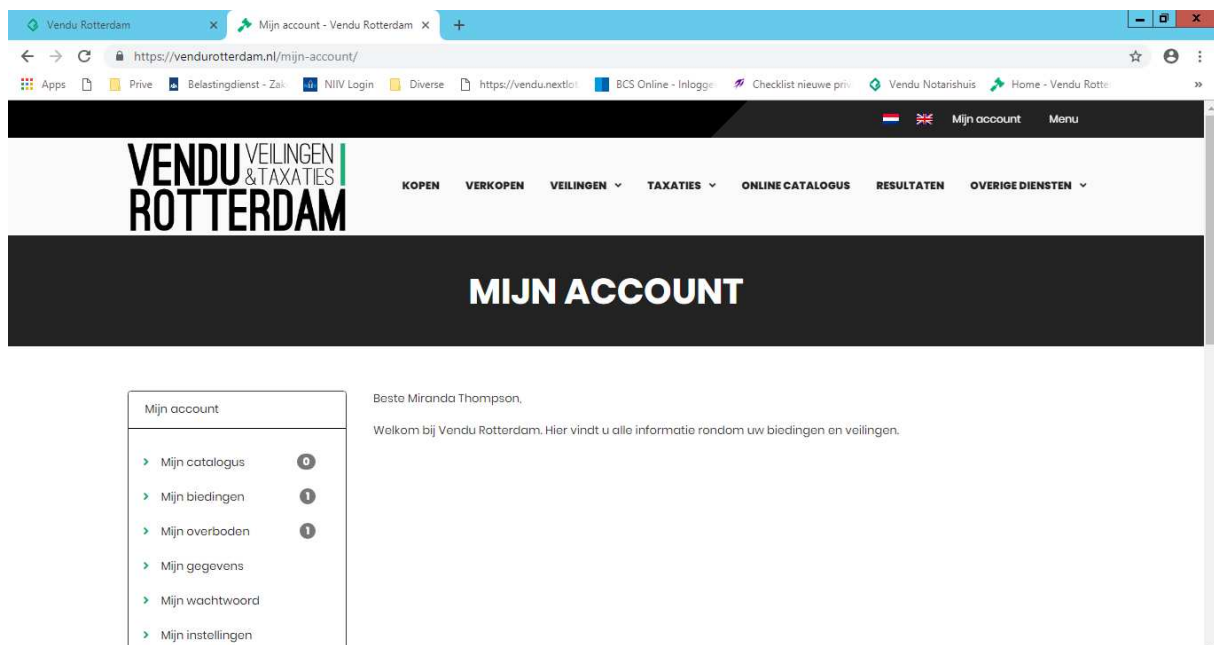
Vendu Rotterdam × Mijn account - Vendu Rotterdam × +

https://vendurotterdam.nl/mijn-account/

Apps Prive Belastingdienst - Zak NIIV Login Diverse https://vendu.nextlot BCS Online - Inloggen Checklist nieuwe priv Vendu Notarishuis Home - Vendu Rotte »

Mijn account Menu

VENDU VEILINGEN & TAXATIES ROTTERDAM

KOPEN VERKOPEN VEILINGEN TAXATIES ONLINE CATALOGUS RESULTATEN OVERIGE DIENSTEN

MIJN ACCOUNT

Mijn account

Mijn catalogus 0
Mijn biedingen 1
Mijn overboden 1
Mijn gegevens
Mijn wachtwoord
Mijn instellingen

Beste Miranda Thompson,

Welkom bij Vendu Rotterdam. Hier vindt u alle informatie rondom uw biedingen en veilingen.